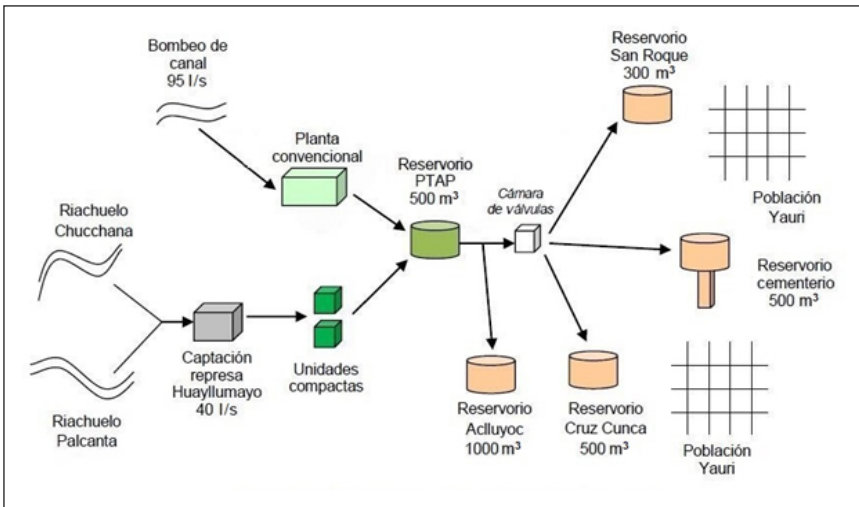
Bombeo de canal
95 l/s

Planta convencional

Reservorio PTAP
500 m³

Cámara de válvulas

Reservorio San Roque
300 m³

Población Yauri

Riachuelo Chucchana

Reservorio cementerio
500 m³

Riachuelo Palcanta

Captación represa Huayllumayo
40 l/s

Unidades compactas

Reservorio Aclluyoc
1000 m³

Reservorio Cruz Cunca
500 m³

Población Yauri